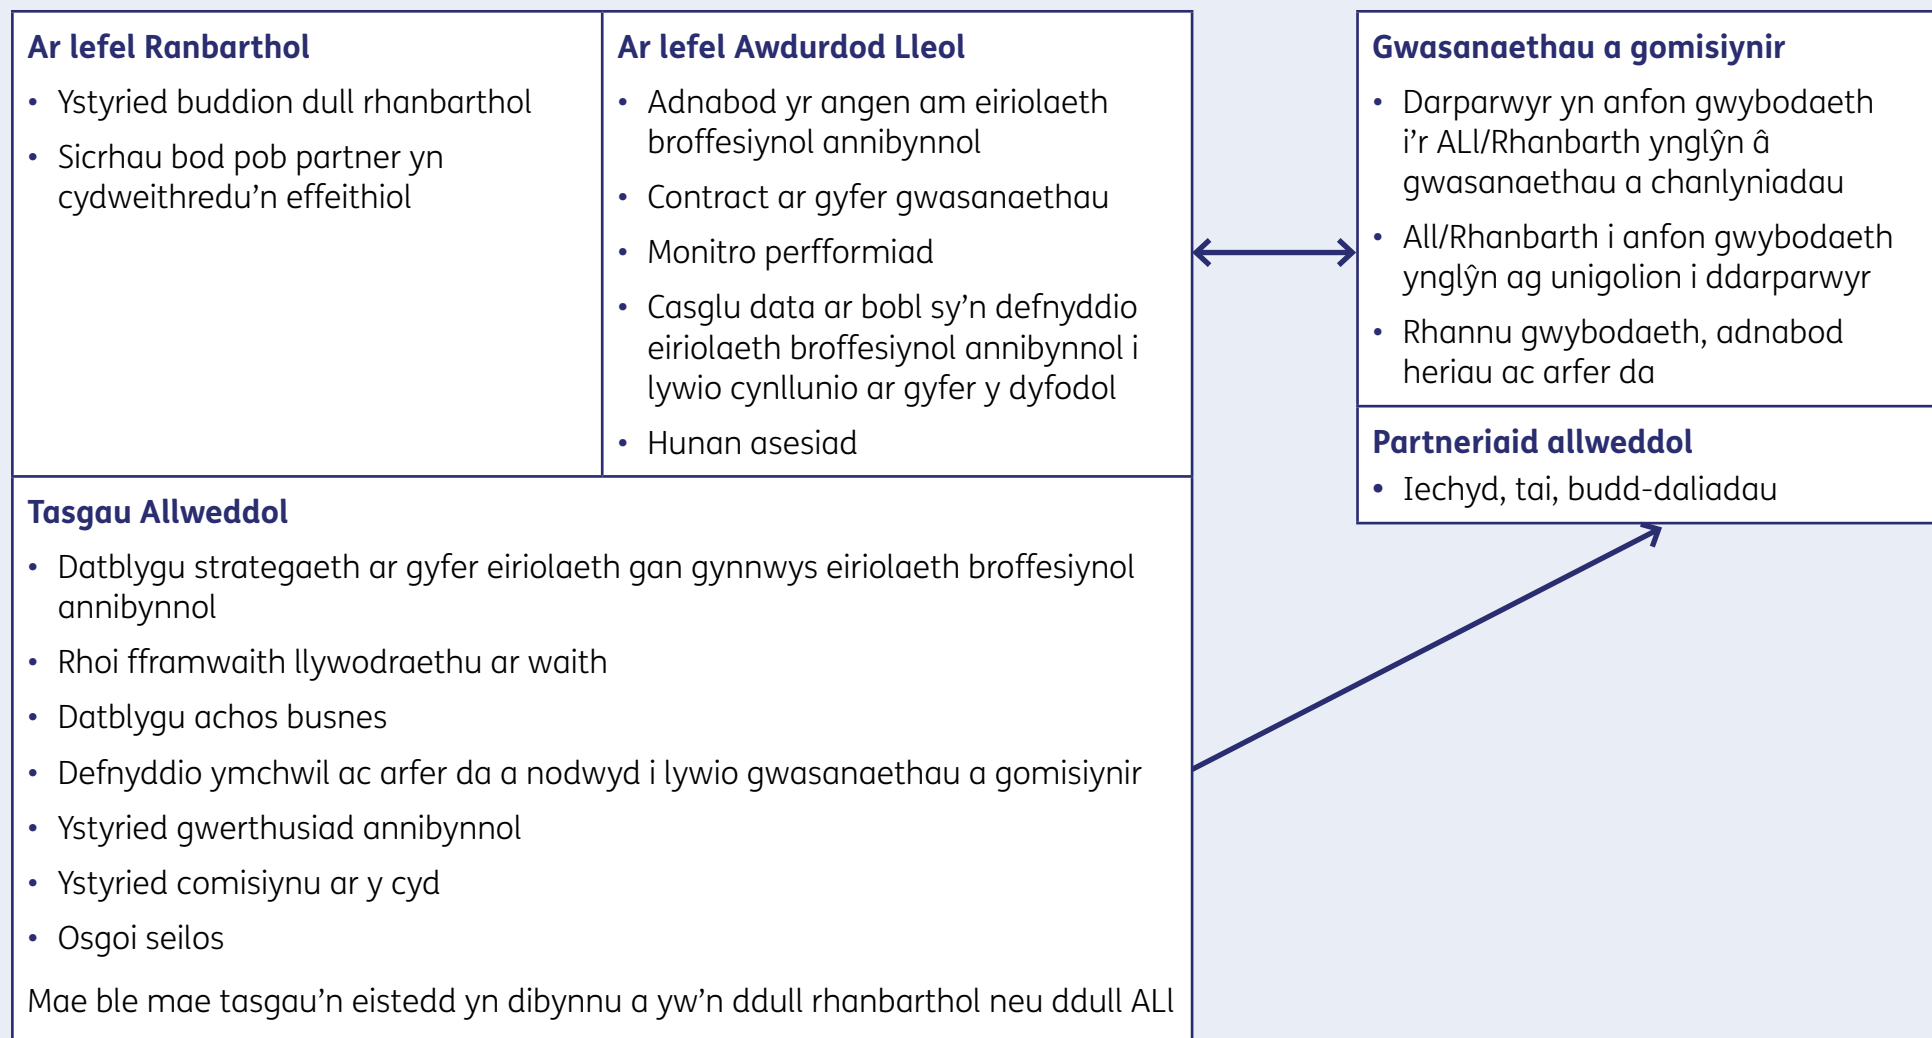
Ar lefel Ranbarthol

• Ystyried buddion dull rhanbarthol
• Sicrhau bod pob partner yn cydweithredu'n effeithiol

Ar lefel Awdurdod Lleol

• Adnabod yr angen am eiriolaeth broffesiynol annibynnol
• Contract ar gyfer gwasanaethau
• Monitro perfformiad
• Casglu data ar bobl sy'n defnyddio eiriolaeth broffesiynol annibynnol i lywio cynllunio ar gyfer y dyfodol
• Hunan asesiad

Gwasanaethau a gomisiynir

• Darparwyr yn anfon gwybodaeth i'r ALl/Rhanbarth ynglŷn â gwasanaethau a chanlyniadau
• All/Rhanbarth i anfon gwybodaeth ynglŷn ag unigolion i ddarparwyr
• Rhannu gwybodaeth, adnabod heriau ac arfer da

Partneriaid allweddol

• Iechyd, tai, budd-daliadau

Tasgau Allweddol

• Datblygu strategaeth ar gyfer eiriolaeth gan gynnwys eiriolaeth broffesiynol annibynnol
• Rhoi fframwaith llywodraethu ar waith
• Datblygu achos busnes
• Defnyddio ymchwil ac arfer da a nodwyd i lywio gwasanaethau a gomisiynir
• Ystyried gwerthusiad annibynnol
• Ystyried comisiynu ar y cyd
• Osgoi seilos

Mae ble mae tasgau'n eistedd yn dibynnu a yw'n ddull rhanbarthol neu ddull ALl